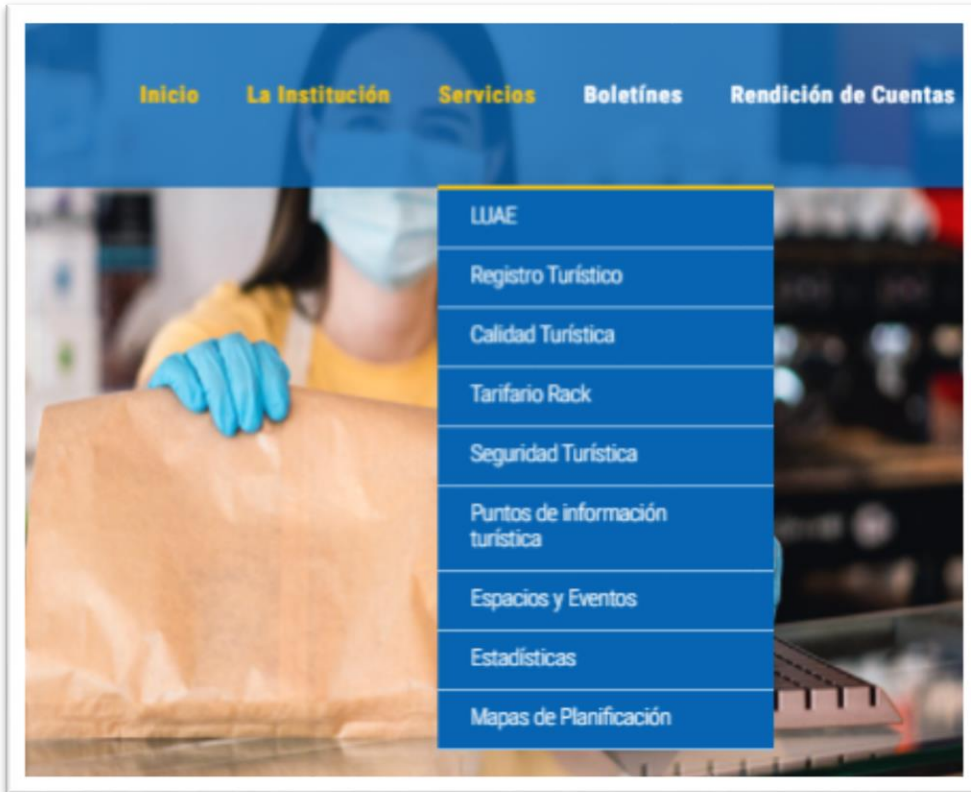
Inicio La Institución Servicios Boletínes Rendición de Cuentas

LUAE
Registro Turístico
Calidad Turística
Tarifario Rack
Seguridad Turística
Puntos de información turística
Espacios y Eventos
Estadísticas
Mapas de Planificación